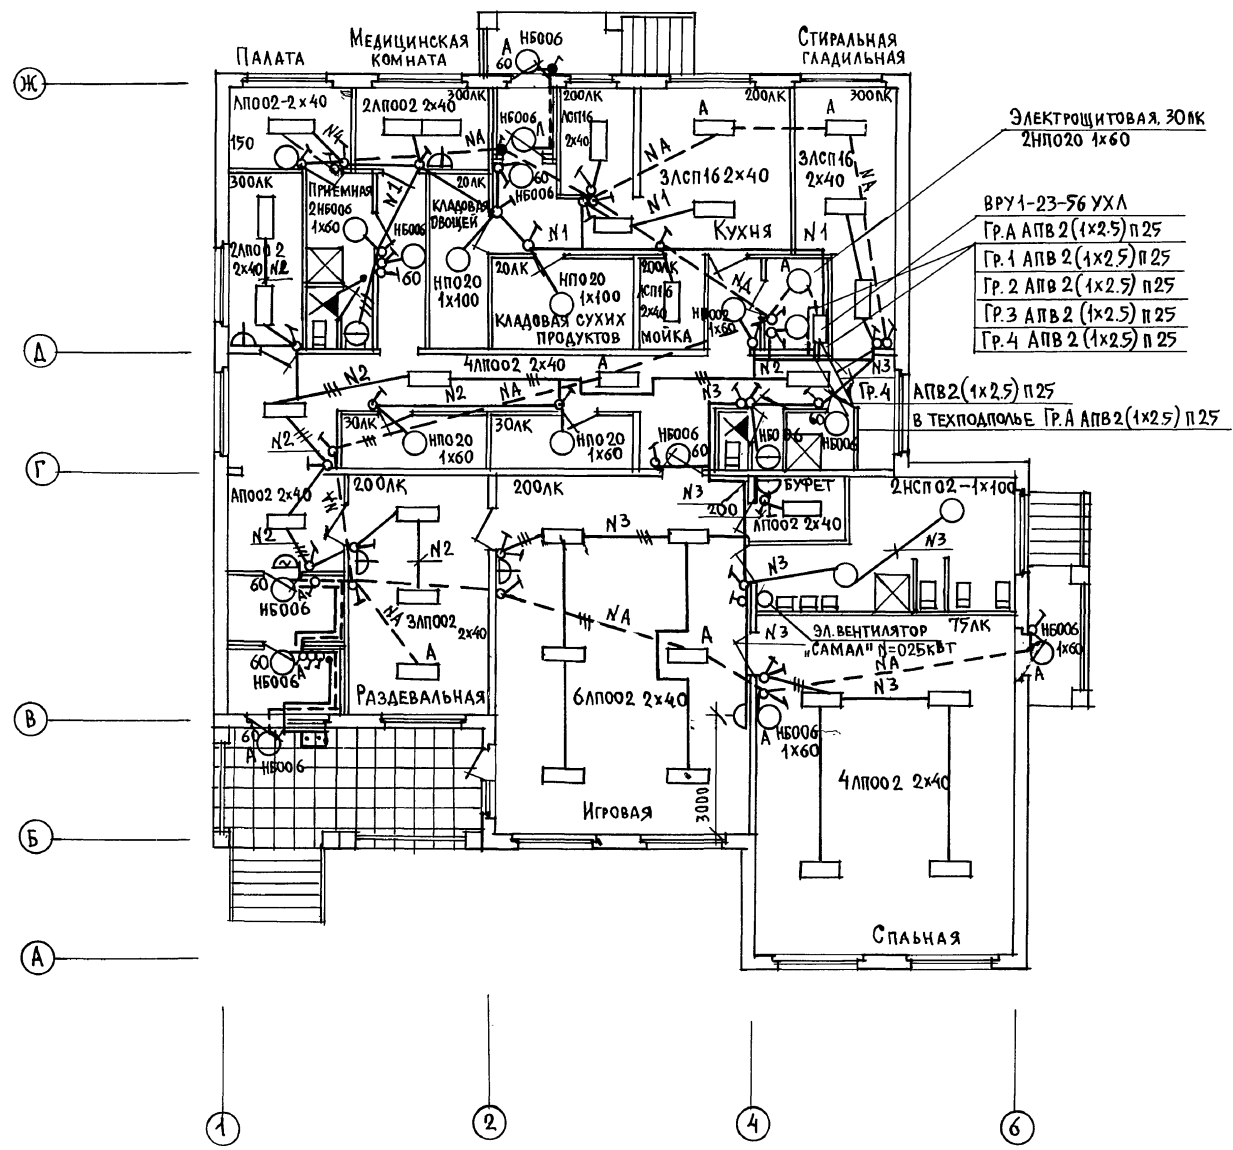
Палата
Медицинская комната
Стиральная гладильная
НБ006
А
60
Ж
ЛП002-2х40
2ЛП002 2х40
300ЛК
200ЛК
ЛСП16 2х40
200ЛК
300ЛК
Электрощитовая, 30ЛК
2НП020 1х60
150
N4
НБ006
NA
А
А
60
НБ006
3ЛСП16 2х40
3ЛСП16 2х40
NA
300ЛК
Приемная
20ЛК
Кладовая овощей
N1
N1
Кухня
N1
ВРУ1-23-56 УХЛ
2НБ006 1х60
НБ006
Гр.А АПВ 2(1х2,5) п25
2ЛП002 2х40
N2
60
НП020 1х100
N1
20ЛК
НП020 1х100
200ЛК
ЛСП16 2х40
НП002 1х60
NA
Гр.1 АПВ 2(1х2,5) п25
Гр.2 АПВ 2(1х2,5) п25
Гр.3 АПВ 2(1х2,5) п25
Д
Кладовая сухих продуктов
Мойка
Гр.4 АПВ 2(1х2,5) п25
4ЛП002 2х40
А
N2
N3
N2
N2
NA
N3
Гр.4
АПВ2(1х2,5) п25
30ЛК
30ЛК
60
НБ006
в техподполье Гр.А АПВ2(1х2,5) п25
N2
НП020 1х60
НП020 1х60
НБ006 60
НБ0 06
Г
АП002 2х40
200ЛК
200ЛК
N3
Буфет
2НСП02-1х100
N2
N2
200
АП002 2х40
N3
N3
60
НБ006
NA
3ЛП002 2х40
А
NA
N3
Эл.вентилятор "Самал" N=0,25кВт
75ЛК
НБ006 1х60
60
НБ006
А
6ЛП002 2х40
NA
N3
А
В
Раздевальная
А
60
НБ006
А
НБ006 1х60
4ЛП002 2х40
Б
Игровая
3000
А
Спальная
1
2
4
6